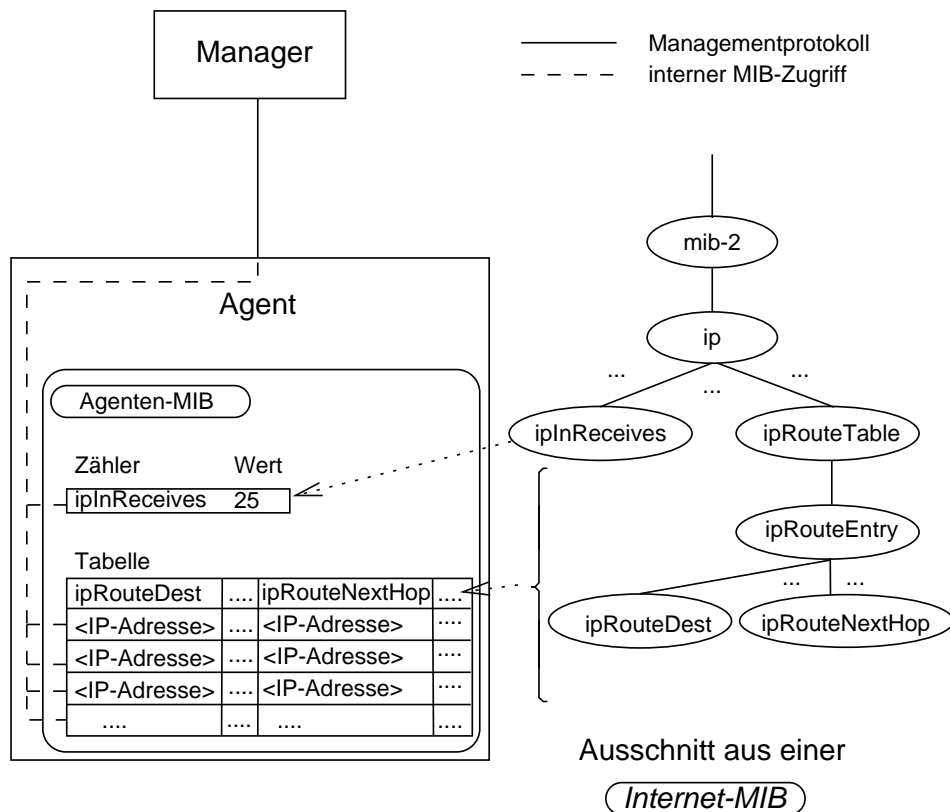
Manager

Managementprotokoll
interner MIB-Zugriff

Agent

Agenten-MIB

Zähler Wert

| ipInReceives | 25 |
|---|---|

Tabelle

| ipRouteDest | .... | ipRouteNextHop | ... |
|---|---|---|---|
| <IP-Adresse> | .... | <IP-Adresse> | .... |
| <IP-Adresse> | .... | <IP-Adresse> | .... |
| <IP-Adresse> | .... | <IP-Adresse> | .... |
| .... | .... | .... | .... |

mib-2

ip

... ... ...

ipInReceives

ipRouteTable

ipRouteEntry

... ...

ipRouteDest

ipRouteNextHop

Ausschnitt aus einer

Internet-MIB